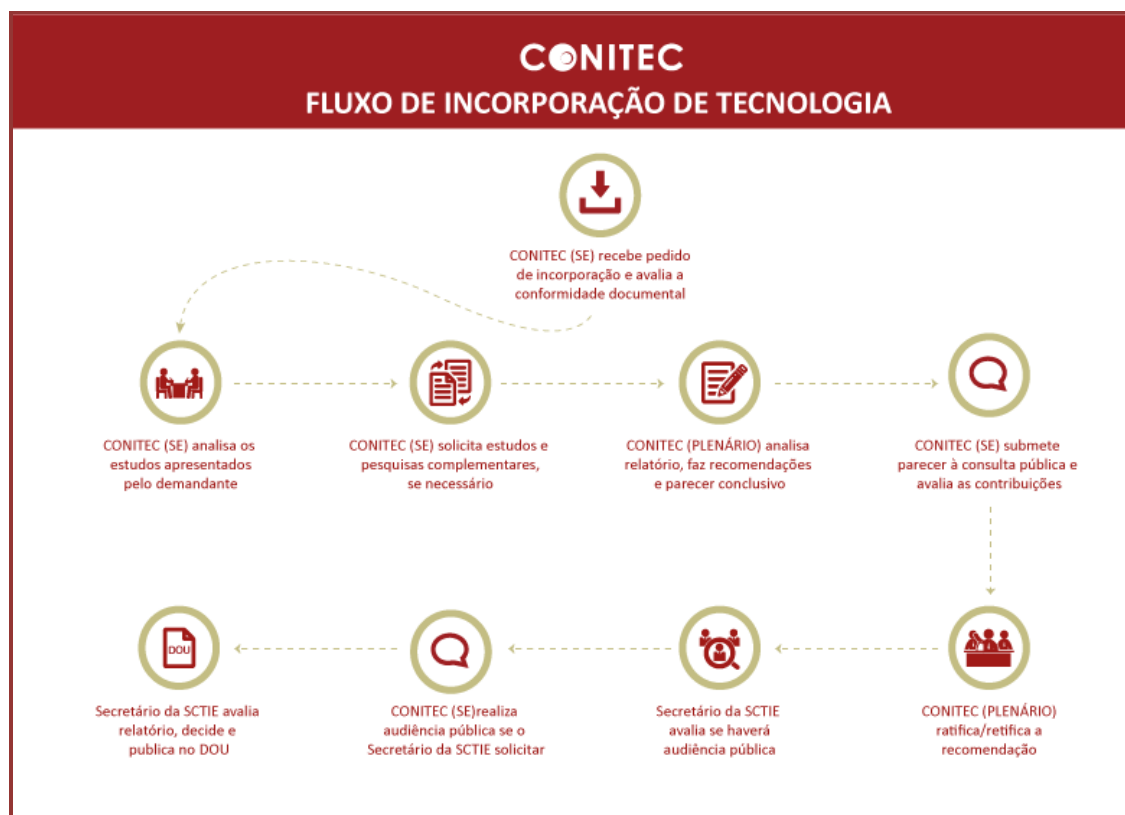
CONITEC
FLUXO DE INCORPORAÇÃO DE TECNOLOGIA

CONITEC (SE) recebe pedido de incorporação e avalia a conformidade documental

CONITEC (SE) analisa os estudos apresentados pelo demandante

CONITEC (SE) solicita estudos e pesquisas complementares, se necessário

CONITEC (PLENÁRIO) analisa relatório, faz recomendações e parecer conclusivo

CONITEC (SE) submete parecer à consulta pública e avalia as contribuições

CONITEC (PLENÁRIO) ratifica/retifica a recomendação

Secretário da SCTIE avalia se haverá audiência pública

CONITEC (SE)realiza audiência pública se o Secretário da SCTIE solicitar

DOU

Secretário da SCTIE avalia relatório, decide e publica no DOU